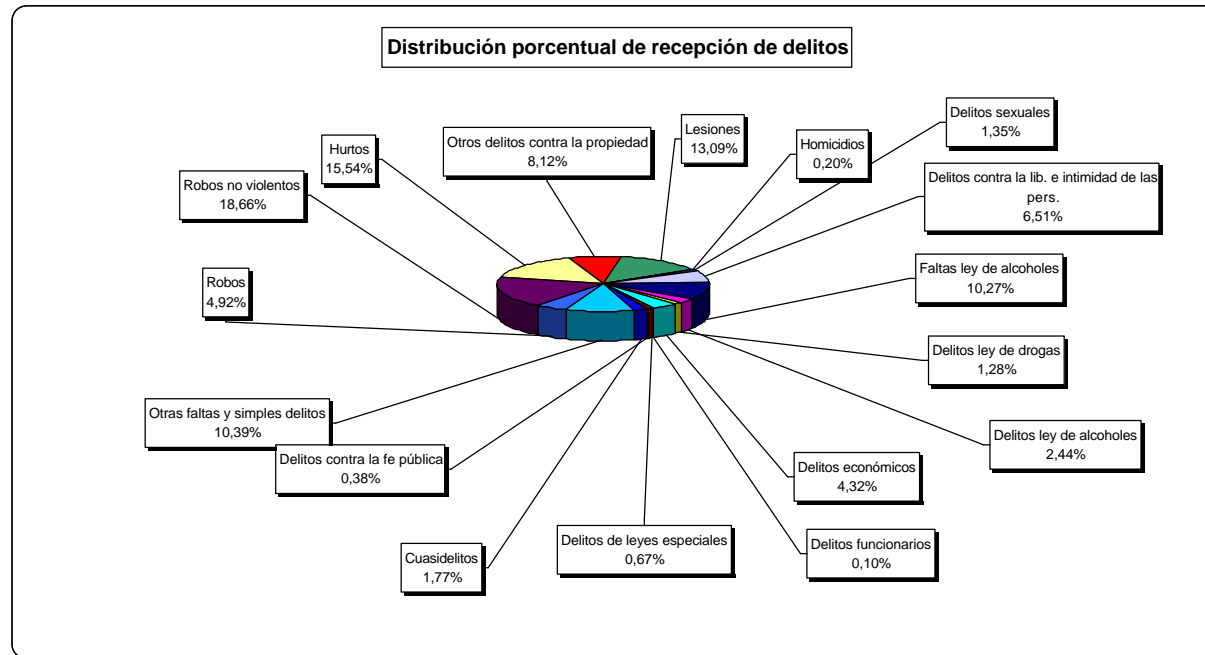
Distribución porcentual de recepción de delitos

Hurtos
15,54%

Otros delitos contra la propiedad
8,12%

Lesiones
13,09%

Homicidios
0,20%

Delitos sexuales
1,35%

Robos no violentos
18,66%

Delitos contra la lib. e intimidad de las pers.
6,51%

Faltas ley de alcoholes
10,27%

Robos
4,92%

Delitos ley de drogas
1,28%

Otras faltas y simples delitos
10,39%

Delitos ley de alcoholes
2,44%

Delitos contra la fe pública
0,38%

Delitos económicos
4,32%

Delitos de leyes especiales
0,67%

Cuasidelitos
1,77%

Delitos funcionarios
0,10%